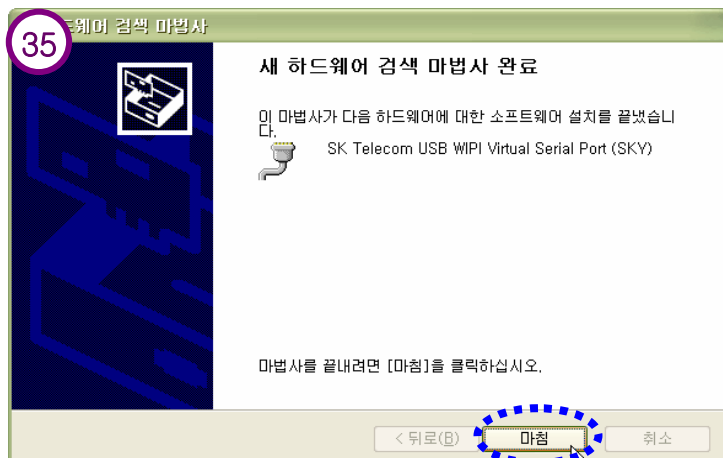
35

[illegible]드웨어 검색 마법사

새 하드웨어 검색 마법사 완료

이 마법사가 다음 하드웨어에 대한 소프트웨어 설치를 끝냈습니다.

SK Telecom USB WIPI Virtual Serial Port (SKY)

마법사를 끝내려면 [마침]을 클릭하십시오.

< 뒤로(B)
마침
취소